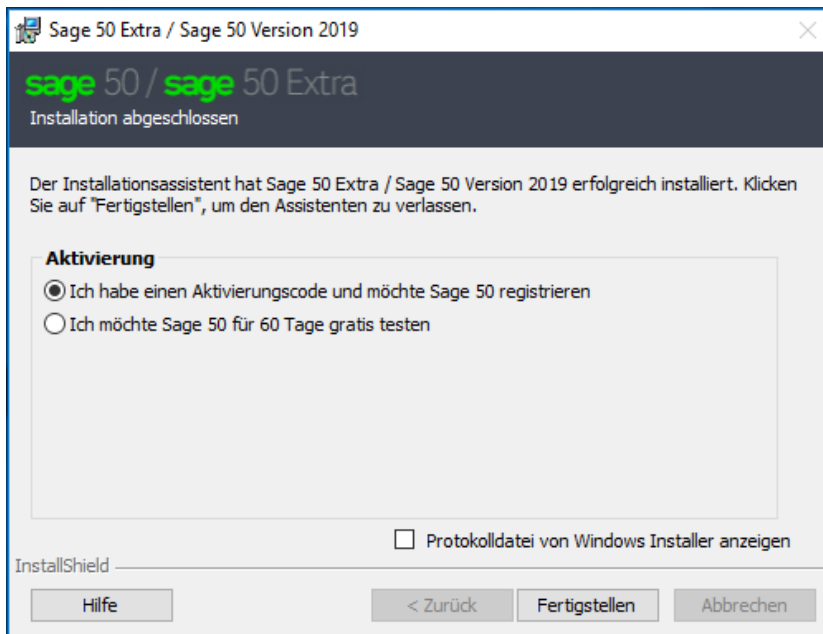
Sage 50 Extra / Sage 50 Version 2019

sage 50 / sage 50 Extra

Installation abgeschlossen

Der Installationsassistent hat Sage 50 Extra / Sage 50 Version 2019 erfolgreich installiert. Klicken Sie auf "Fertigstellen", um den Assistenten zu verlassen.

Aktivierung

Ich habe einen Aktivierungscode und möchte Sage 50 registrieren

Ich möchte Sage 50 für 60 Tage gratis testen

Protokolldatei von Windows Installer anzeigen

InstallShield

Hilfe

< Zurück

Fertigstellen

Abbrechen